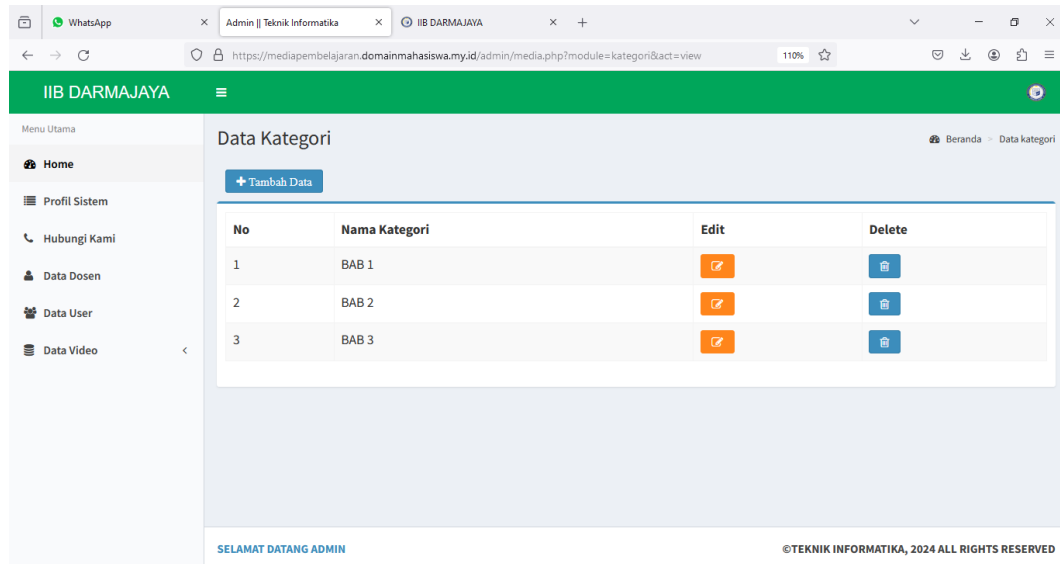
WhatsApp | Admin || Teknik Informatika | IIB DARMAJAYA

https://mediapembelajaran.domainmahasiswa.my.id/admin/media.php?module=kategori&act=view 110%

IIB DARMAJAYA

Menu Utama

Home

Profil Sistem

Hubungi Kami

Data Dosen

Data User

Data Video

Data Kategori

Beranda > Data kategori

+ Tambah Data

| No | Nama Kategori | Edit | Delete |
|---|---|---|---|
| 1 | BAB 1 | | |
| 2 | BAB 2 | | |
| 3 | BAB 3 | | |

SELAMAT DATANG ADMIN

©TEKNIK INFORMATIKA, 2024 ALL RIGHTS RESERVED